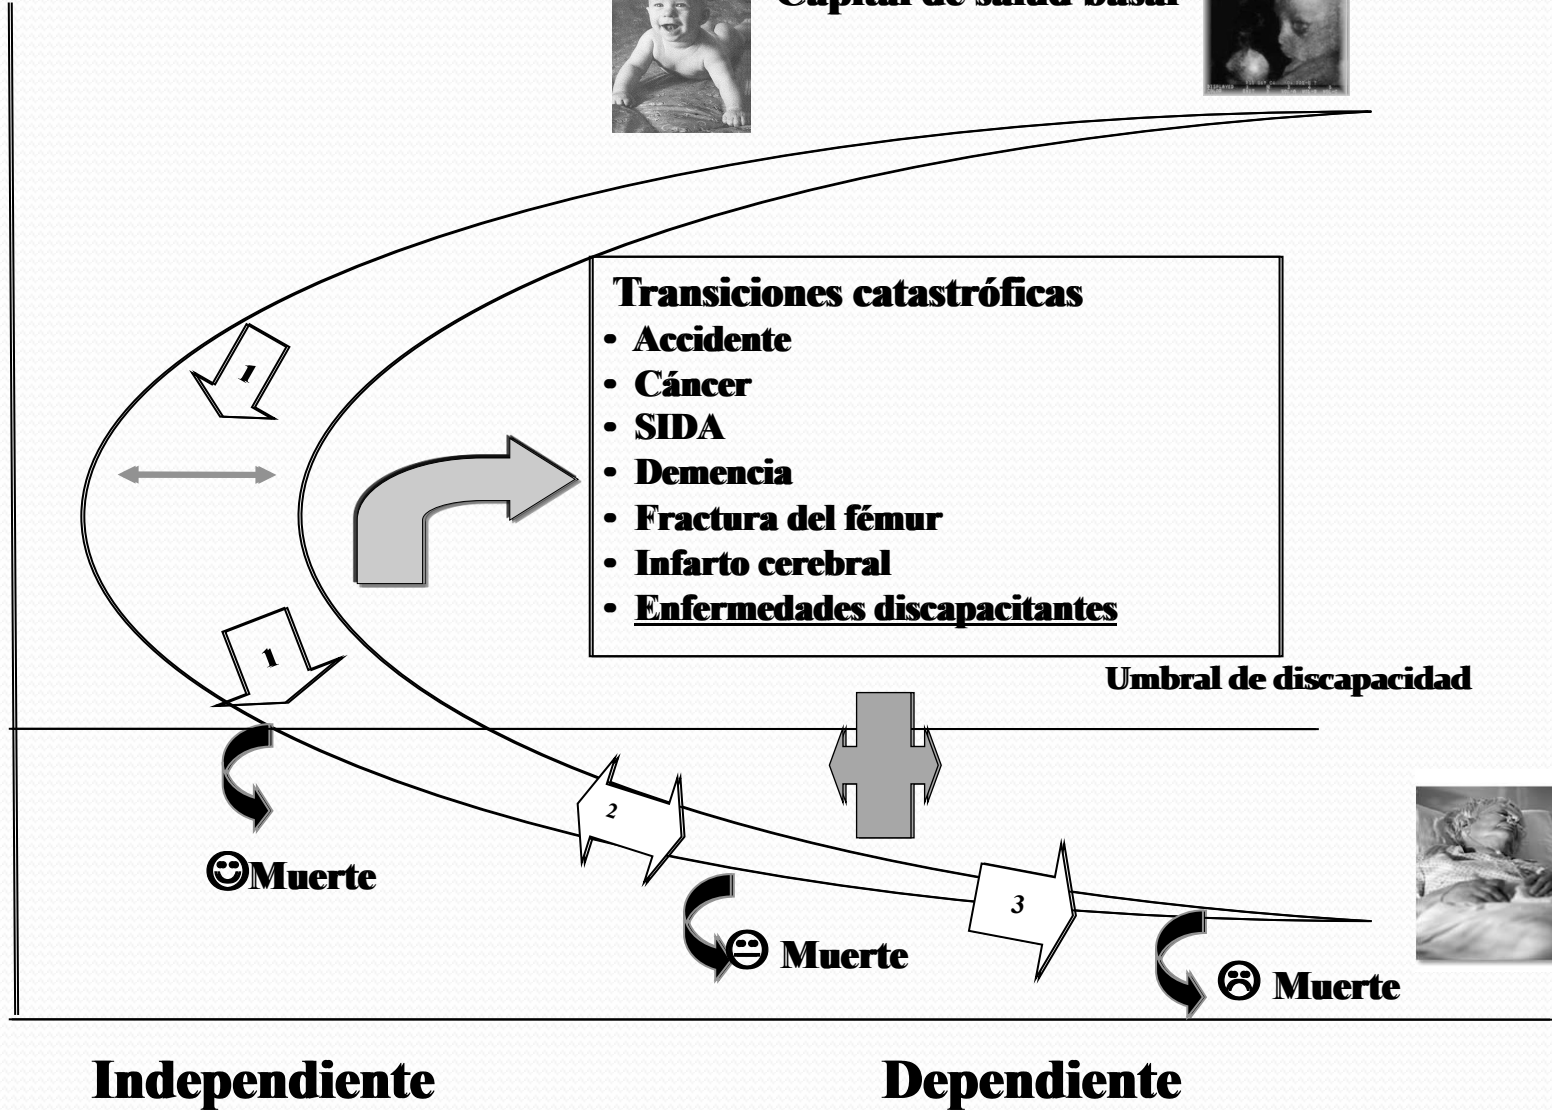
Capital de salud basal

Transiciones catastróficas
• Accidente
• Cáncer
• SIDA
• Demencia
• Fractura del fémur
• Infarto cerebral
• Enfermedades discapacitantes

1

1

Umbral de discapacidad

2

3

☺Muerte

😐 Muerte

☹ Muerte

Independiente

Dependiente